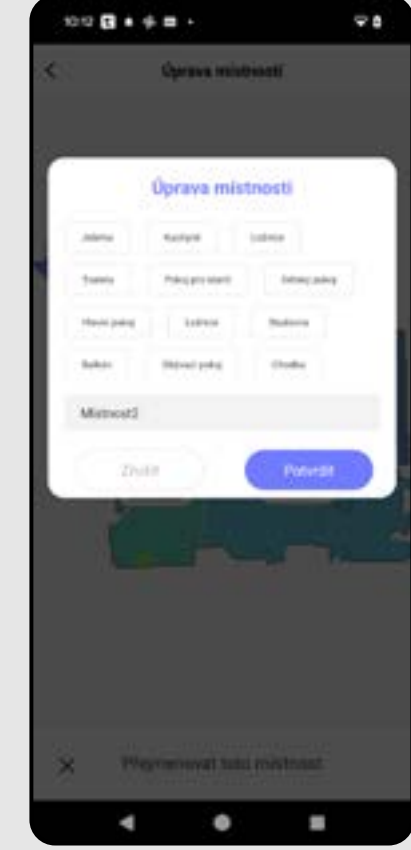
10:12

Úprava místností

Úprava místností

Jídelna

Kuchyně

Ložnice

Toalety

Pokoj pro hosty

Dětský pokoj

Hlavní pokoj

Ložnice

Studovna

Balkón

Obývací pokoj

Chodba

Místnost3

Zrušit

Potvrdit

Přejmenovat tuto místnost